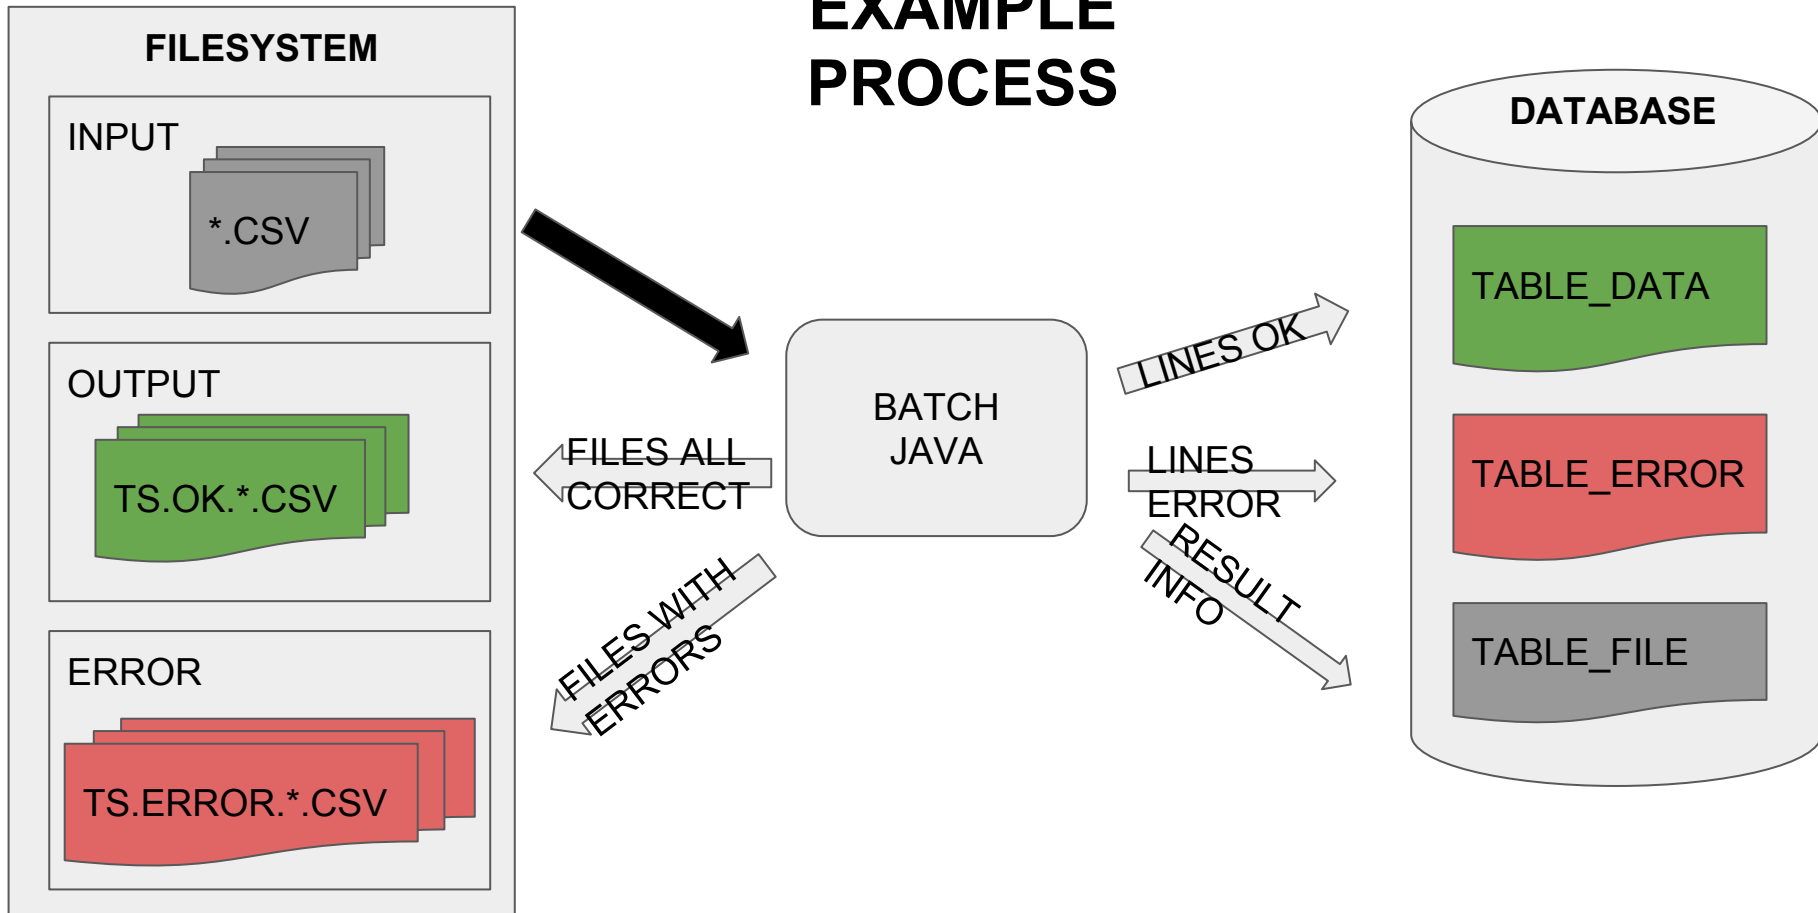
EXAMPLE PROCESS

FILESYSTEM

INPUT

*.CSV

OUTPUT

TS.OK.*.CSV

ERROR

TS.ERROR.*.CSV

BATCH JAVA

FILES ALL CORRECT

FILES WITH ERRORS

LINES OK

LINES ERROR

RESULT INFO

DATABASE

TABLE_DATA

TABLE_ERROR

TABLE_FILE